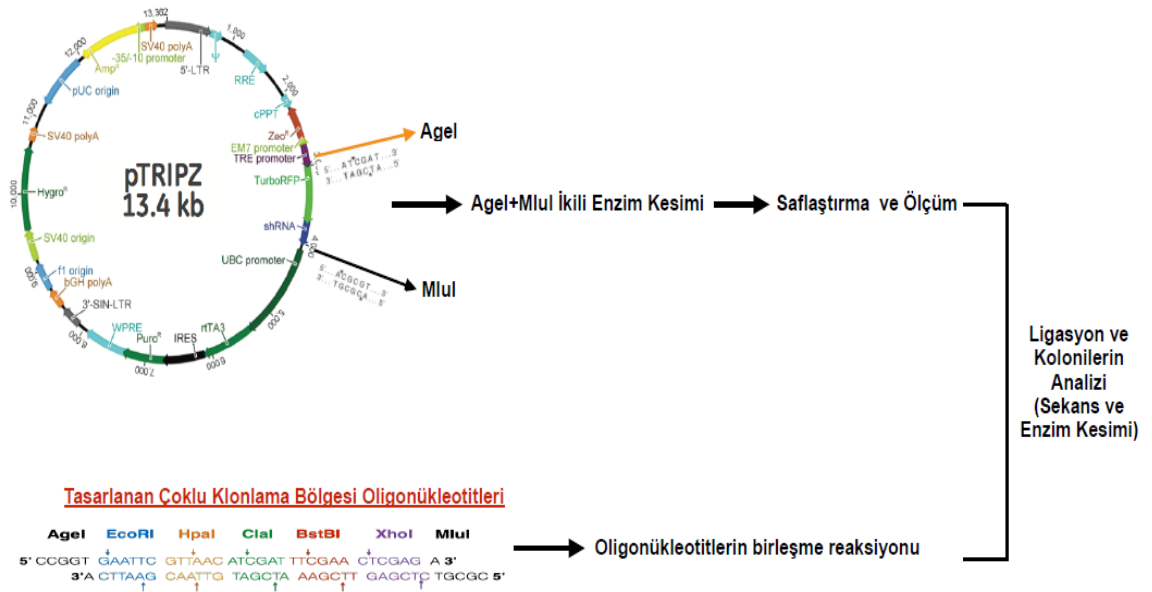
13,362
1,000
2,000
SV40 polyA
-35/-10 promoter
5'-LTR
12,000
Amp$^R$
RRE
pUC origin
cPPT
11,000
SV40 polyA
Zeo$^R$
EM7 promoter
TRE promoter
5'...ACCGGT...3'
3'...TGGCCA...5'
pTRIPZ
13.4 kb
TurboRFP
Hygro$^R$
10,000
shRNA
4,000
SV40 origin
UBC promoter
5'...ACGCGT...3'
3'...TGCGCA...5'
f1 origin
9,000
bGH polyA
3'-SIN-LTR
WPRE
8,000
Puro$^R$
IRES
rtTA3
5,000
7,000
6,000

AgeI
MluI

AgeI+MluI İkili Enzim Kesimi
Saflaştırma ve Ölçüm

Ligasyon ve Kolonilerin Analizi (Sekans ve Enzim Kesimi)

Tasarlanan Çoklu Klonlama Bölgesi Oligonükleotitleri

| AgeI | EcoRI | HpaI | ClaI | BstBI | XhoI | MluI |
|---|---|---|---|---|---|---|
| 5' CCGGT | GAATTC | GTTAAC | ATCGAT | TTCGAA | CTCGAG | A 3' |
| 3'A | CTTAAG | CAATTG | TAGCTA | AAGCTT | GAGCTC | TGCGC 5' |

Oligonükleotitlerin birleşme reaksiyonu